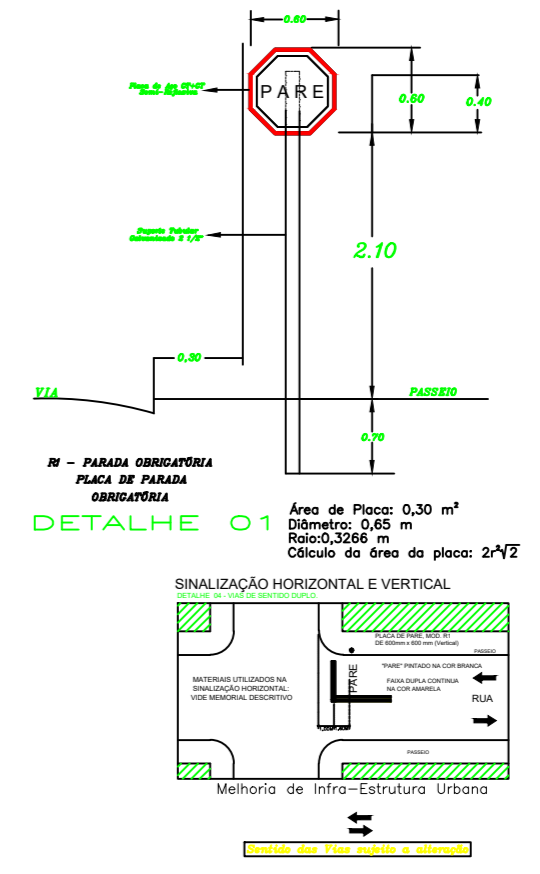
0.60

PARE

Placa de Aço GT-27 Semi-Refletiva

0.60

0.40

Suporte Tubular Galvanizado 2 1/2"

2.10

0.30

VIA

PASSEIO

0.70

R1 – PARADA OBRIGATÓRIA
PLACA DE PARADA OBRIGATÓRIA

DETALHE 01

Área de Placa: 0,30 $m^2$
Diâmetro: 0,65 m
Raio:0,3266 m
Cálculo da área da placa: $2r^2\sqrt{2}$

SINALIZAÇÃO HORIZONTAL E VERTICAL
DETALHE 04 - VIAS DE SENTIDO DUPLO

PLACA DE PARE, MOD. R1 DE 600mm x 600 mm (Vertical)

PASSEIO

MATERIAIS UTILIZADOS NA SINALIZAÇÃO HORIZONTAL: VIDE MEMORIAL DESCRITIVO

PARE

"PARE" PINTADO NA COR BRANCA

FAIXA DUPLA CONTINUA NA COR AMARELA

RUA

PASSEIO

Melhoria de Infra-Estrutura Urbana

Sentido das Vias sujeito a alteração